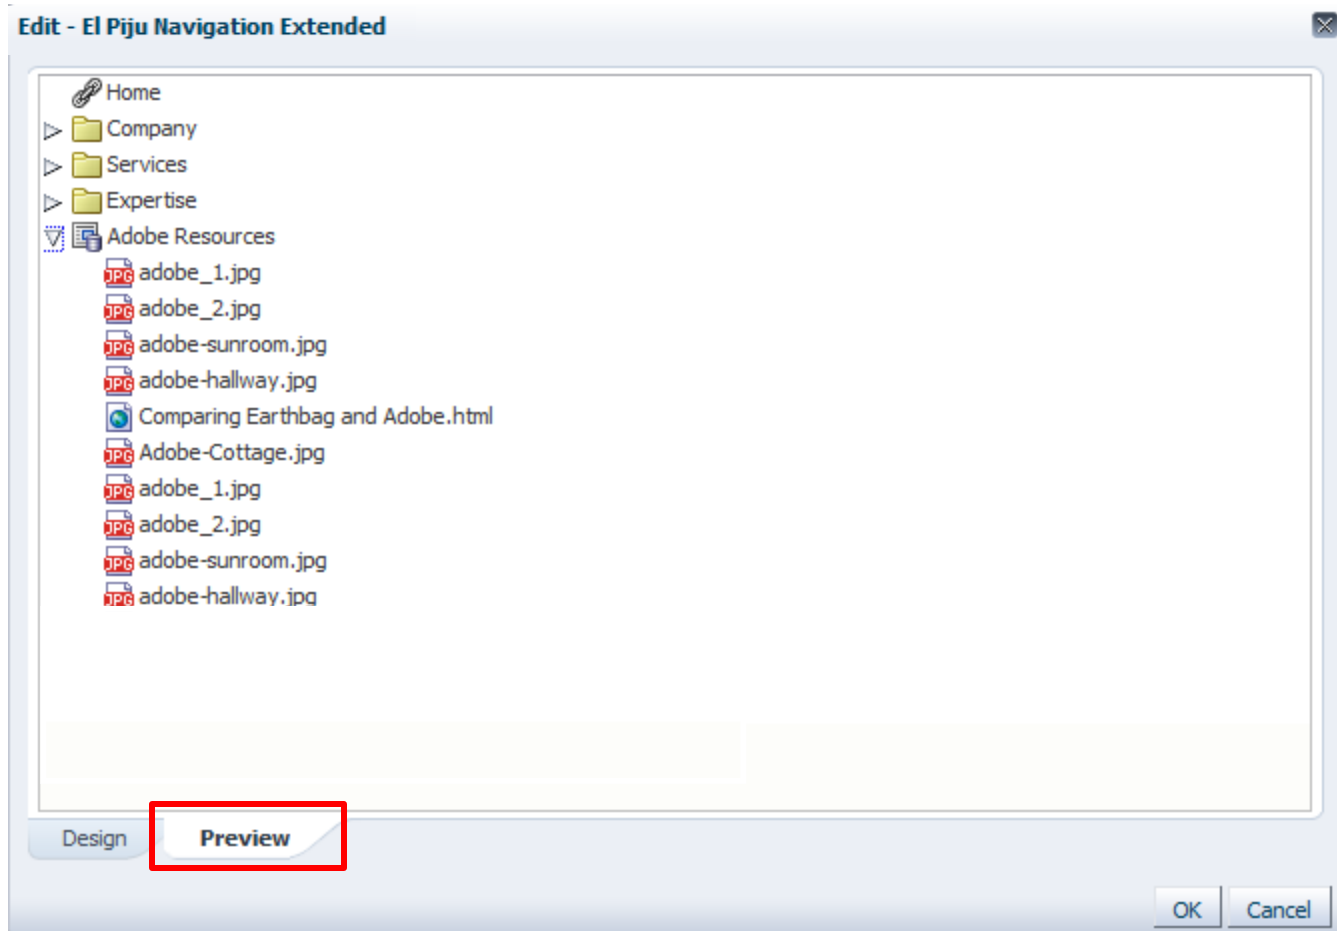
Edit - El Piju Navigation Extended

Home
Company
Services
Expertise
Adobe Resources
adobe_1.jpg
adobe_2.jpg
adobe-sunroom.jpg
adobe-hallway.jpg
Comparing Earthbag and Adobe.html
Adobe-Cottage.jpg
adobe_1.jpg
adobe_2.jpg
adobe-sunroom.jpg
adobe-hallway.jpg

Design
Preview

OK
Cancel